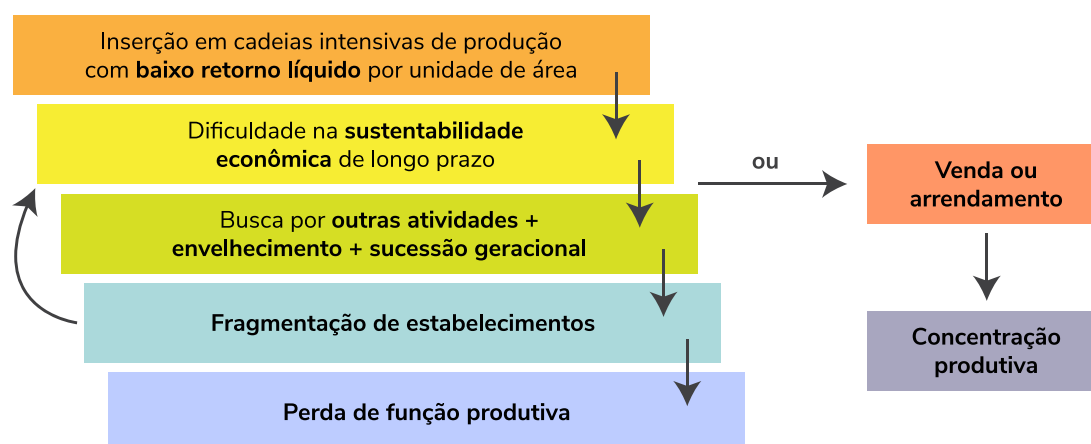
Inserção em cadeias intensivas de produção com **baixo retorno líquido** por unidade de área

Dificuldade na **sustentabilidade econômica** de longo prazo

Busca por **outras atividades + envelhecimento + sucessão geracional**

**Fragmentação de estabelecimentos**

**Perda de função produtiva**

ou

**Venda ou arrendamento**

**Concentração produtiva**